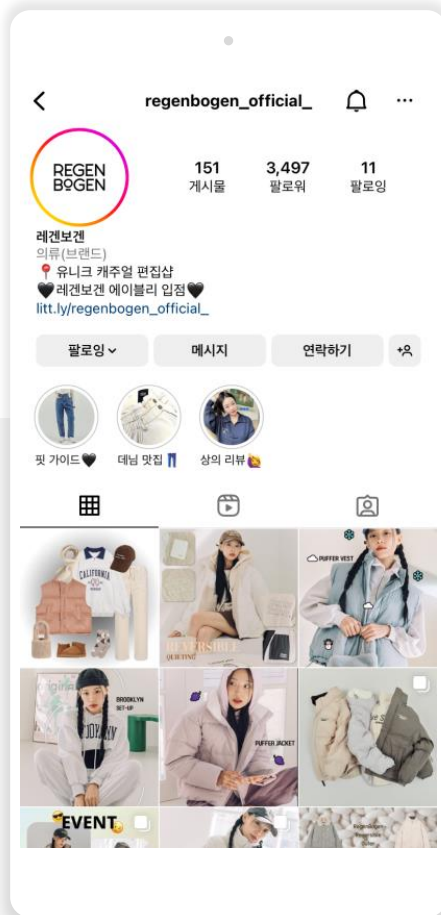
regenbogen_official_

REGEN BOGEN

151
게시물

3,497
팔로워

11
팔로잉

레겐보겐
의류(브랜드)
📍 유니크 캐주얼 편집샵
🖤레겐보겐 에이블리 입점🖤
litt.ly/regenbogen_official_

팔로잉 ⌄
메시지
연락하기
+

핏 가이드🖤
데님 맛집👖
상의 리뷰🙋

CALIFORNIA
REVERSIBLE QUILTING
PUFFER VEST
BROOKLYN SET-UP
PUFFER JACKET
EVENT